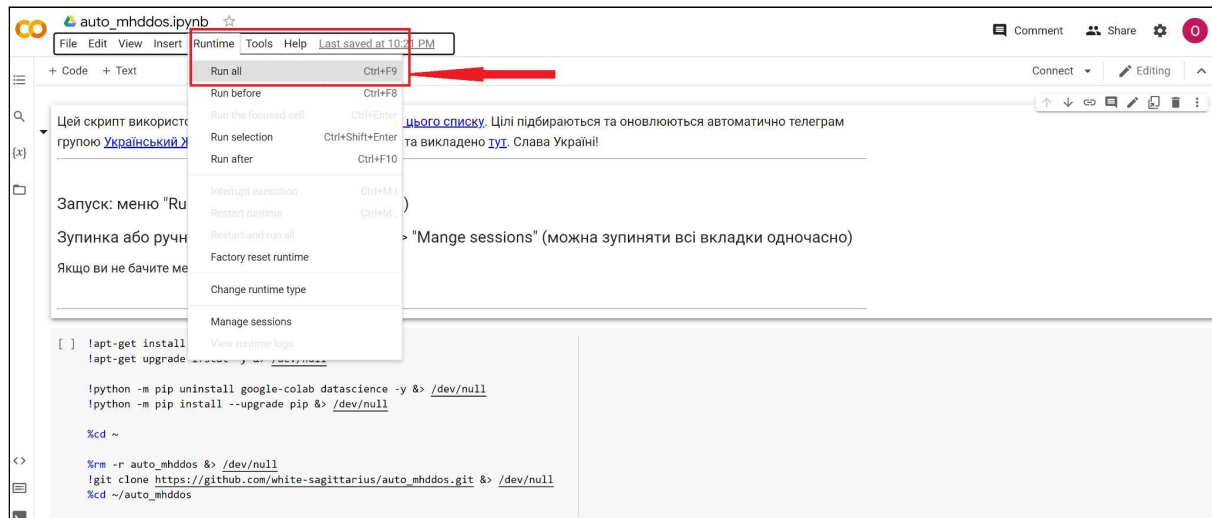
CO auto_mhddos.ipynb ☆

File Edit View Insert Runtime Tools Help Last saved at 10:21 PM

Comment Share O

+ Code + Text

Connect Editing

Run all Ctrl+F9
Run before Ctrl+F8
Run the focused cell Ctrl+Enter
Run selection Ctrl+Shift+Enter
Run after Ctrl+F10
Interrupt execution Ctrl+M I
Restart runtime Ctrl+M .
Restart and run all
Factory reset runtime
Change runtime type
Manage sessions
View runtime logs

Цей скрипт використо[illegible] цього списку. Цілі підбираються та оновлюються автоматично телеграм групою Український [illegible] та викладено тут. Слава Україні!

Запуск: меню "Ru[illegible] )

Зупинка або ручн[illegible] > "Mange sessions" (можна зупиняти всі вкладки одночасно)

Якщо ви не бачите ме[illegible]

[ ] !apt-get install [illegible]
!apt-get upgrade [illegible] /dev/null

!python -m pip uninstall google-colab datascience -y &> /dev/null
!python -m pip install --upgrade pip &> /dev/null

%cd ~

%rm -r auto_mhddos &> /dev/null
!git clone https://github.com/white-sagittarius/auto_mhddos.git &> /dev/null
%cd ~/auto_mhddos